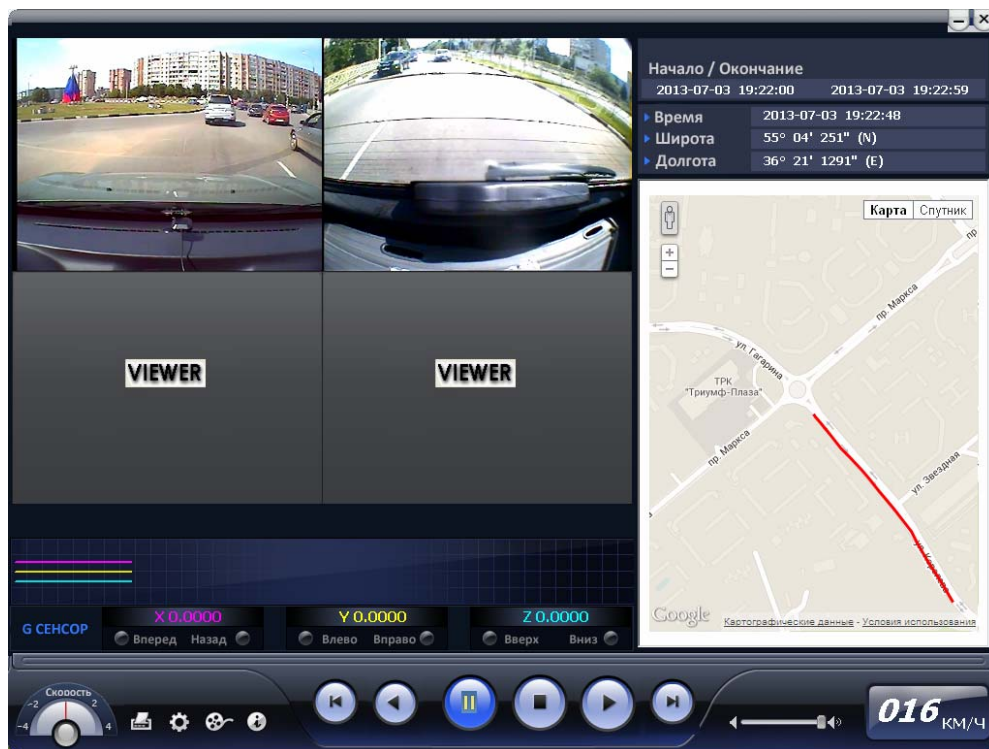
VIEWER

VIEWER

Начало / Окончание
2013-07-03 19:22:00 2013-07-03 19:22:59

Время 2013-07-03 19:22:48
Широта 55° 04' 251" (N)
Долгота 36° 21' 1291" (E)

Карта Спутник

пр. Маркса
ул. Гагарина
ТРК "Триумф-Плаза"
пр. Маркса
ул. Звездная
ул. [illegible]
пр

Google Картографические данные - Условия использования

G СЕНСОР
X 0.0000
Вперед Назад
Y 0.0000
Влево Вправо
Z 0.0000
Вверх Вниз

Скорость
-2 2
-4 4

016 КМ/Ч